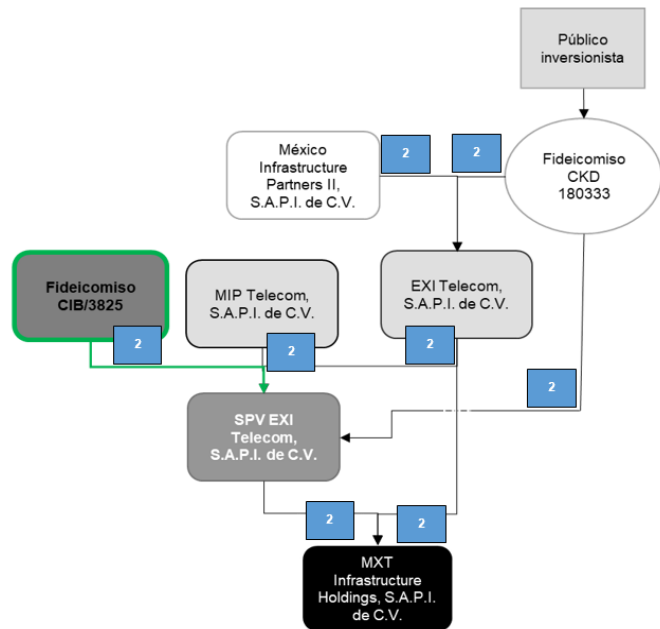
Público inversionista

México Infrastructure Partners II, S.A.P.I. de C.V.

2

2

Fideicomiso CKD 180333

Fideicomiso CIB/3825

MIP Telecom, S.A.P.I. de C.V.

EXI Telecom, S.A.P.I. de C.V.

2

2

2

2

SPV EXI Telecom, S.A.P.I. de C.V.

2

2

MXT Infrastructure Holdings, S.A.P.I. de C.V.